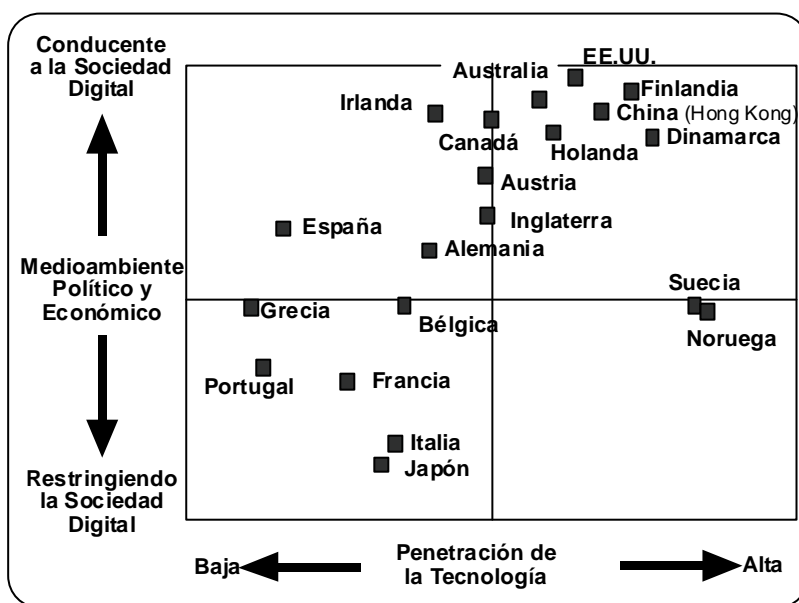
Conducente a la Sociedad Digital

Medioambiente Político y Económico

Restringiendo la Sociedad Digital

EE.UU.
Australia
Finlandia
Irlanda
China (Hong Kong)
Canadá
Dinamarca
Holanda
Austria
España
Inglaterra
Alemania
Suecia
Grecia
Bélgica
Noruega
Portugal
Francia
Italia
Japón

Baja
Penetración de la Tecnología
Alta